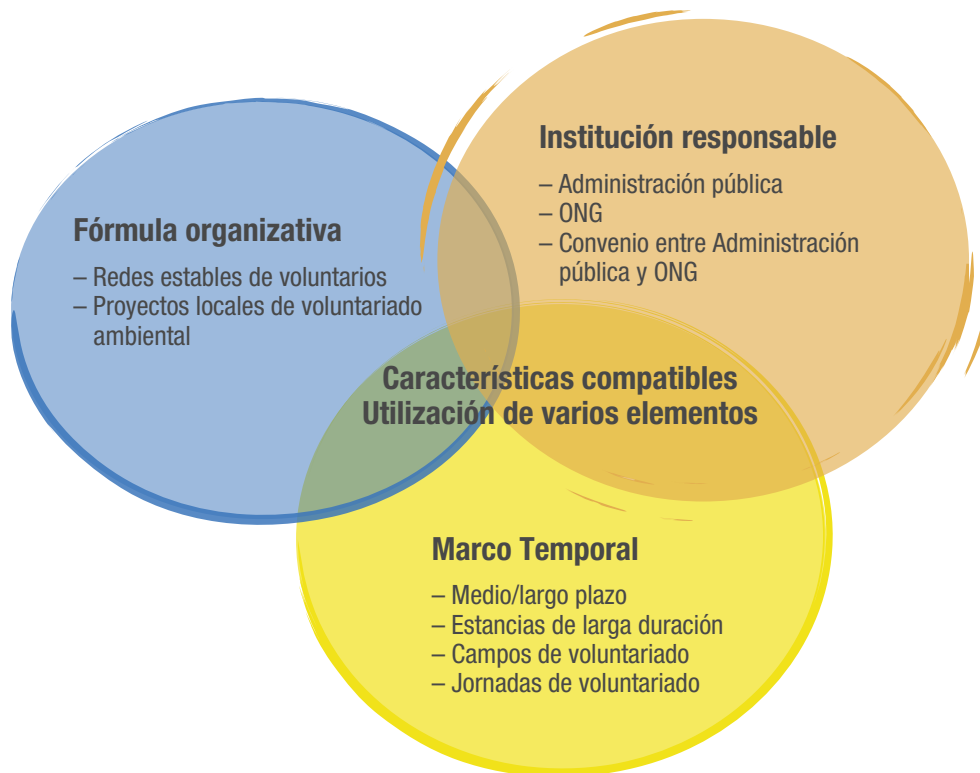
Institución responsable

– Administración pública
– ONG
– Convenio entre Administración pública y ONG

Fórmula organizativa

– Redes estables de voluntarios
– Proyectos locales de voluntariado ambiental

Características compatibles
Utilización de varios elementos

Marco Temporal

– Medio/largo plazo
– Estancias de larga duración
– Campos de voluntariado
– Jornadas de voluntariado